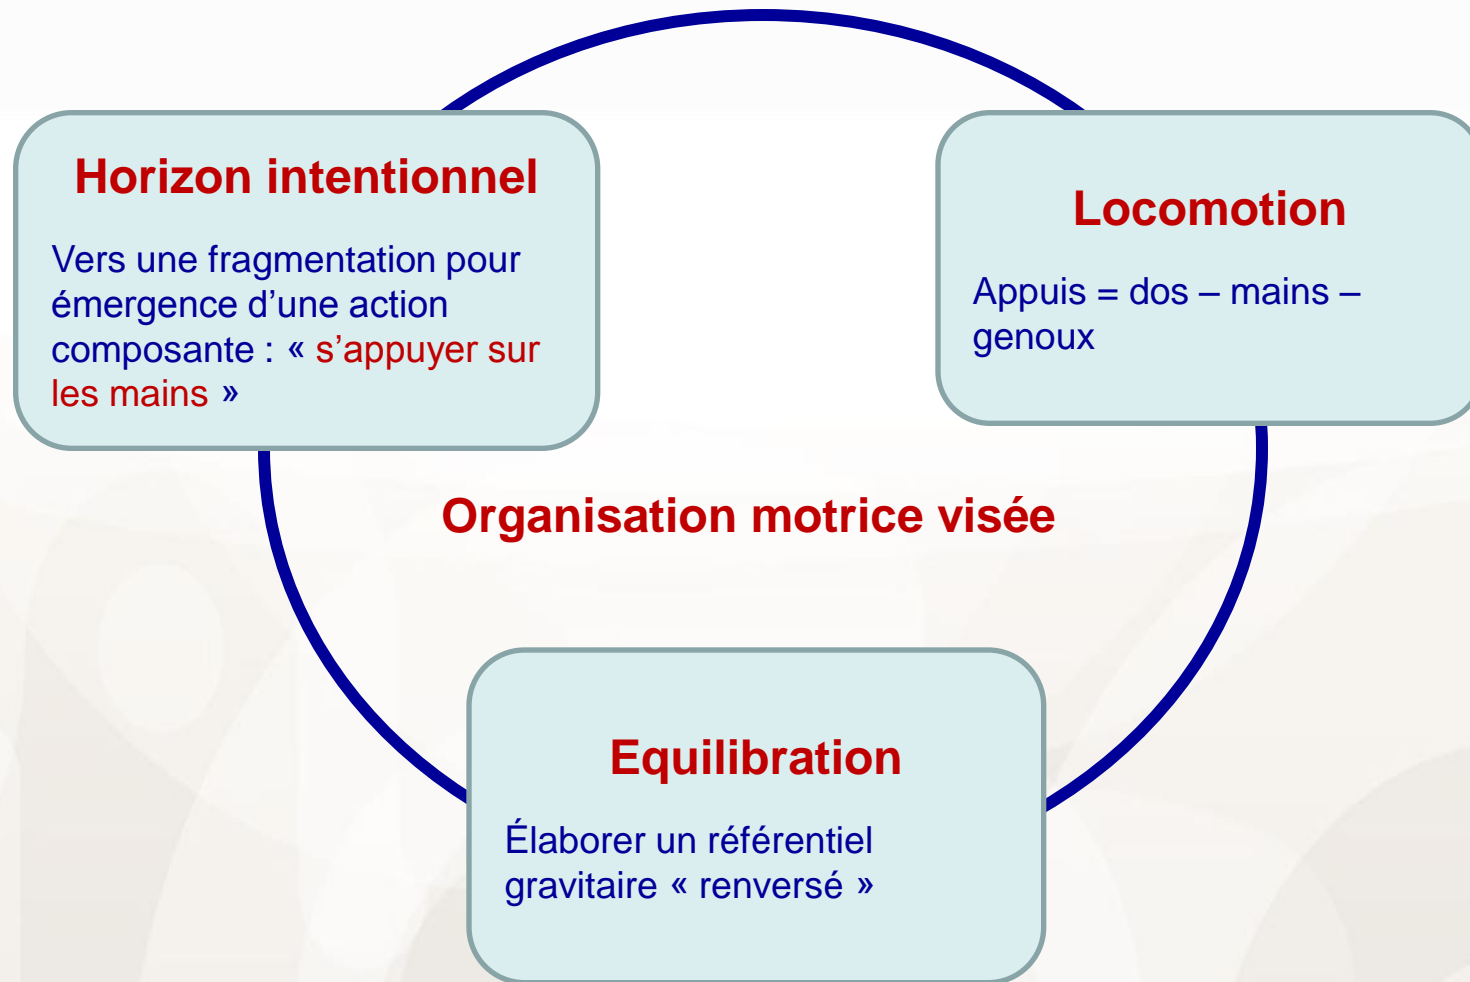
Horizon intentionnel

Vers une fragmentation pour émergence d'une action composante : « s'appuyer sur les mains »

Locomotion

Appuis = dos – mains – genoux

Organisation motrice visée

Equilibration

Élaborer un référentiel gravitaire « renversé »